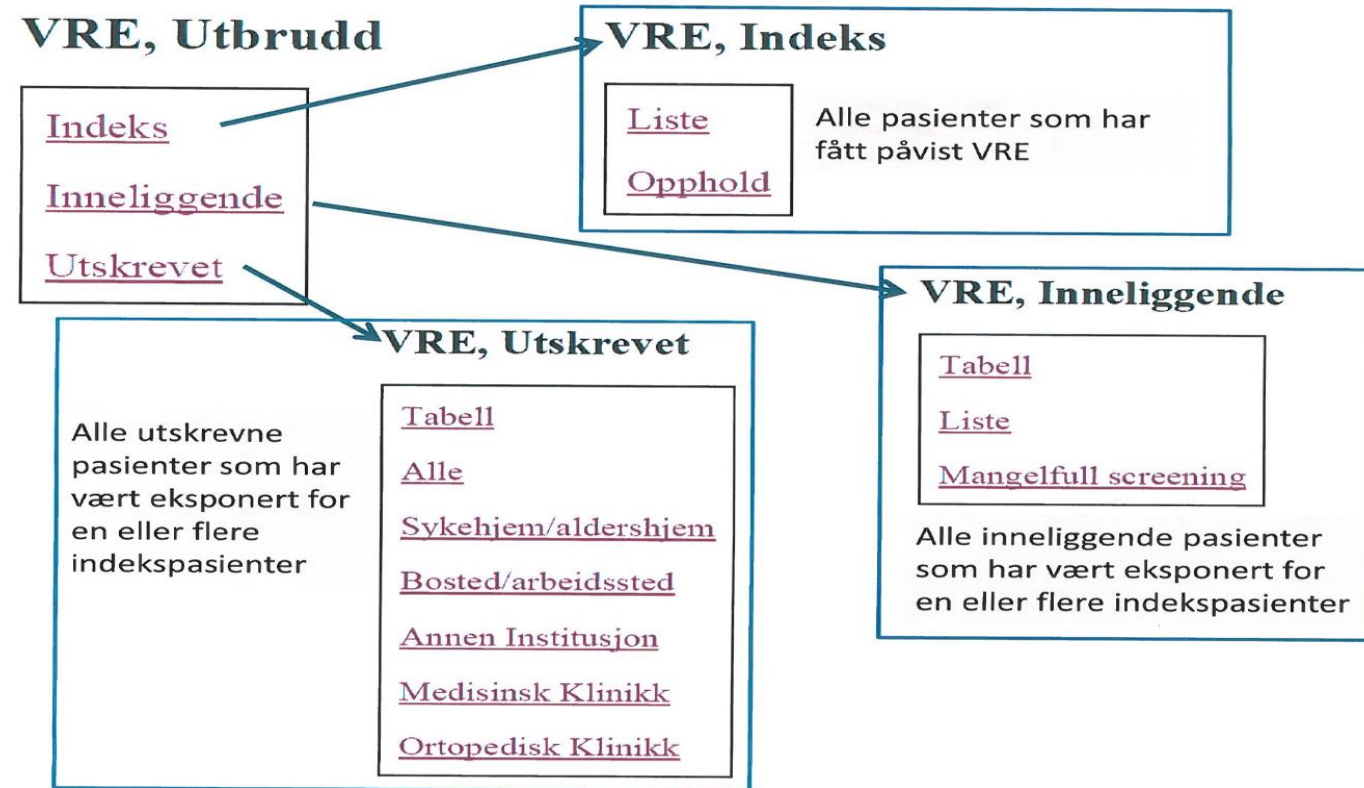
VRE, Utbrudd

Indeks

Inneliggende

Utskrevet

VRE, Indeks

Liste

Opphold

Alle pasienter som har fått påvist VRE

VRE, Inneliggende

Tabell

Liste

Mangelfull screening

Alle inneliggende pasienter som har vært eksponert for en eller flere indekspasienter

VRE, Utskrevet

Alle utskrevne pasienter som har vært eksponert for en eller flere indekspasienter

Tabell

Alle

Sykehjem/aldershjem

Bosted/arbeidssted

Annen Institusjon

Medisinsk Klinikk

Ortopedisk Klinikk